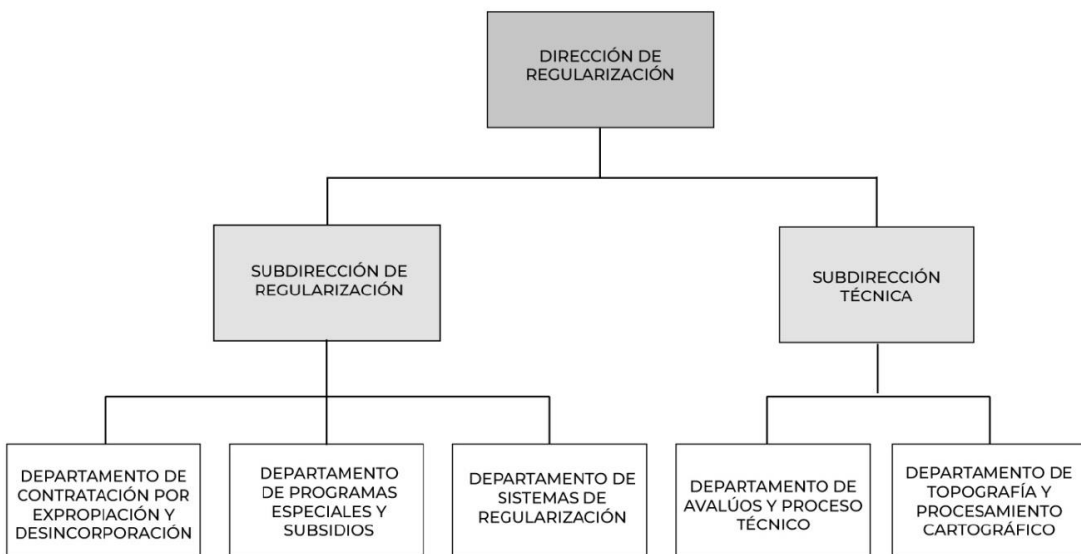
DIRECCIÓN DE REGULARIZACIÓN

SUBDIRECCIÓN DE REGULARIZACIÓN

SUBDIRECCIÓN TÉCNICA

DEPARTAMENTO DE CONTRATACIÓN POR EXPROPIACIÓN Y DESINCORPORACIÓN

DEPARTAMENTO DE PROGRAMAS ESPECIALES Y SUBSIDIOS

DEPARTAMENTO DE SISTEMAS DE REGULARIZACIÓN

DEPARTAMENTO DE AVALÚOS Y PROCESO TÉCNICO

DEPARTAMENTO DE TOPOGRAFÍA Y PROCESAMIENTO CARTOGRÁFICO